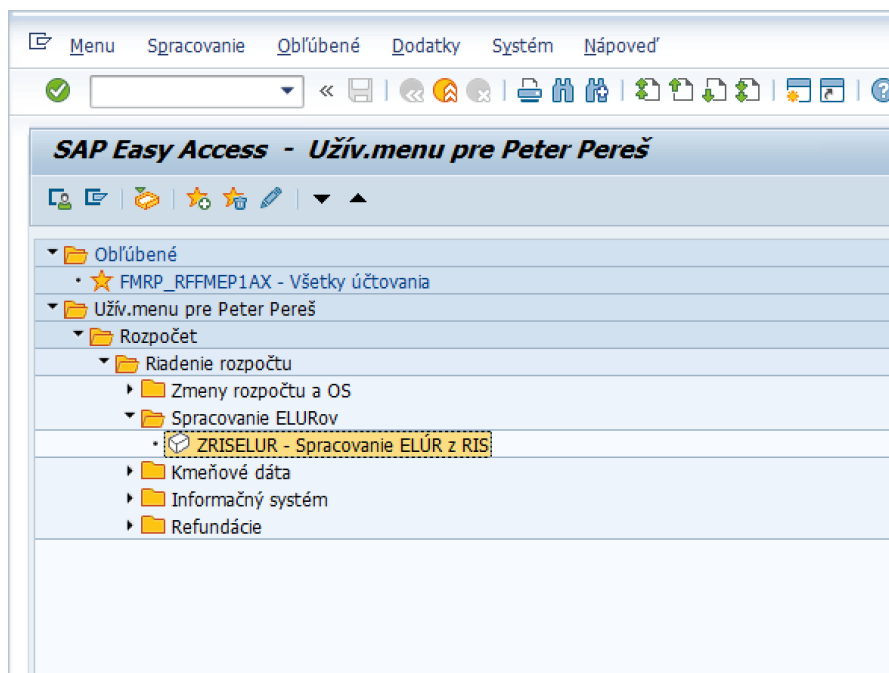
Menu Spracovanie Obľúbené Dodatky Systém Nápoveď

SAP Easy Access - Užív.menu pre Peter Pereš

Obľúbené
FMRP_RFFMEP1AX - Všetky účtovania
Užív.menu pre Peter Pereš
Rozpočet
Riadenie rozpočtu
Zmeny rozpočtu a OS
Spracovanie ELURov
ZRISELUR - Spracovanie ELÚR z RIS
Kmeňové dáta
Informačný systém
Refundácie